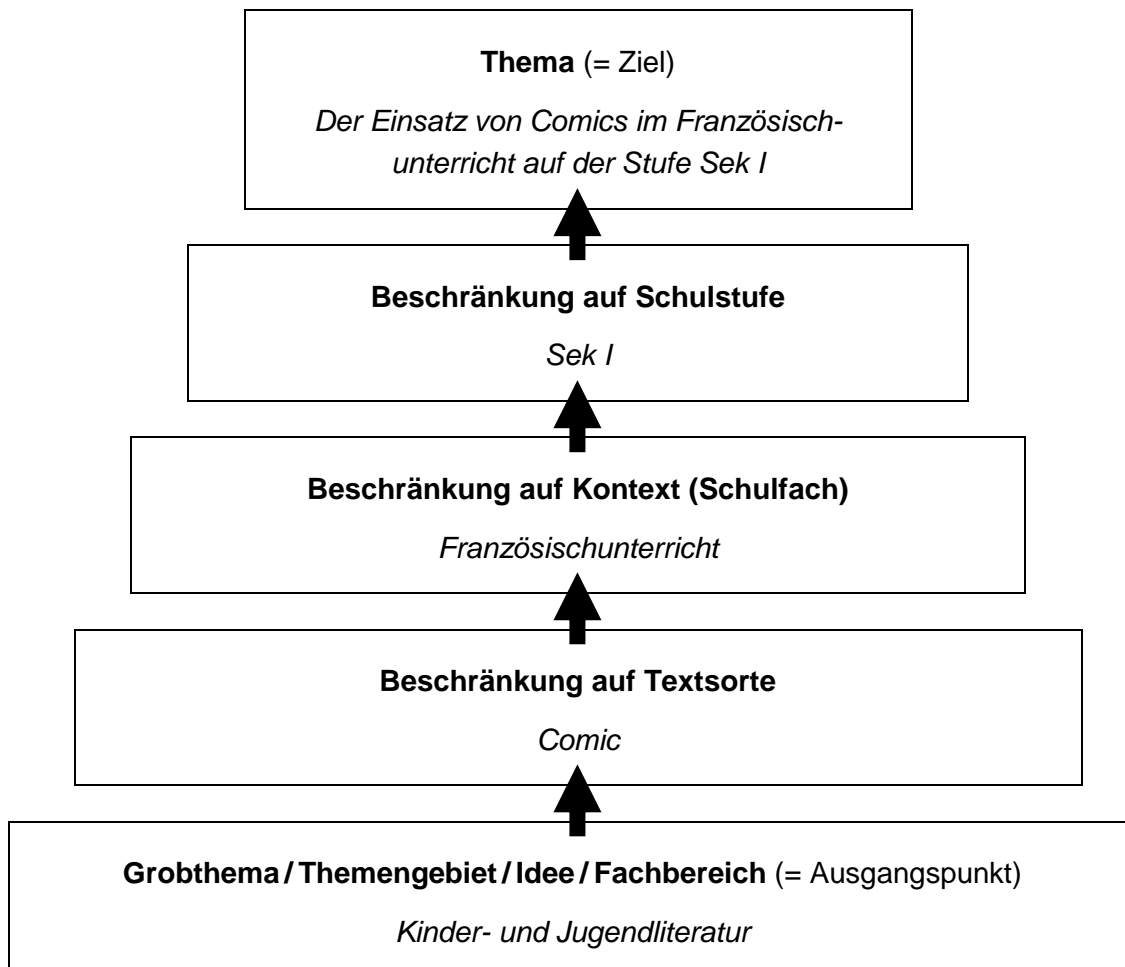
**Thema** (= Ziel)

*Der Einsatz von Comics im Französischunterricht auf der Stufe Sek I*

**Beschränkung auf Schulstufe**

*Sek I*

**Beschränkung auf Kontext (Schulfach)**

*Französischunterricht*

**Beschränkung auf Textsorte**

*Comic*

**Grobthema / Themengebiet / Idee / Fachbereich** (= Ausgangspunkt)

*Kinder- und Jugendliteratur*